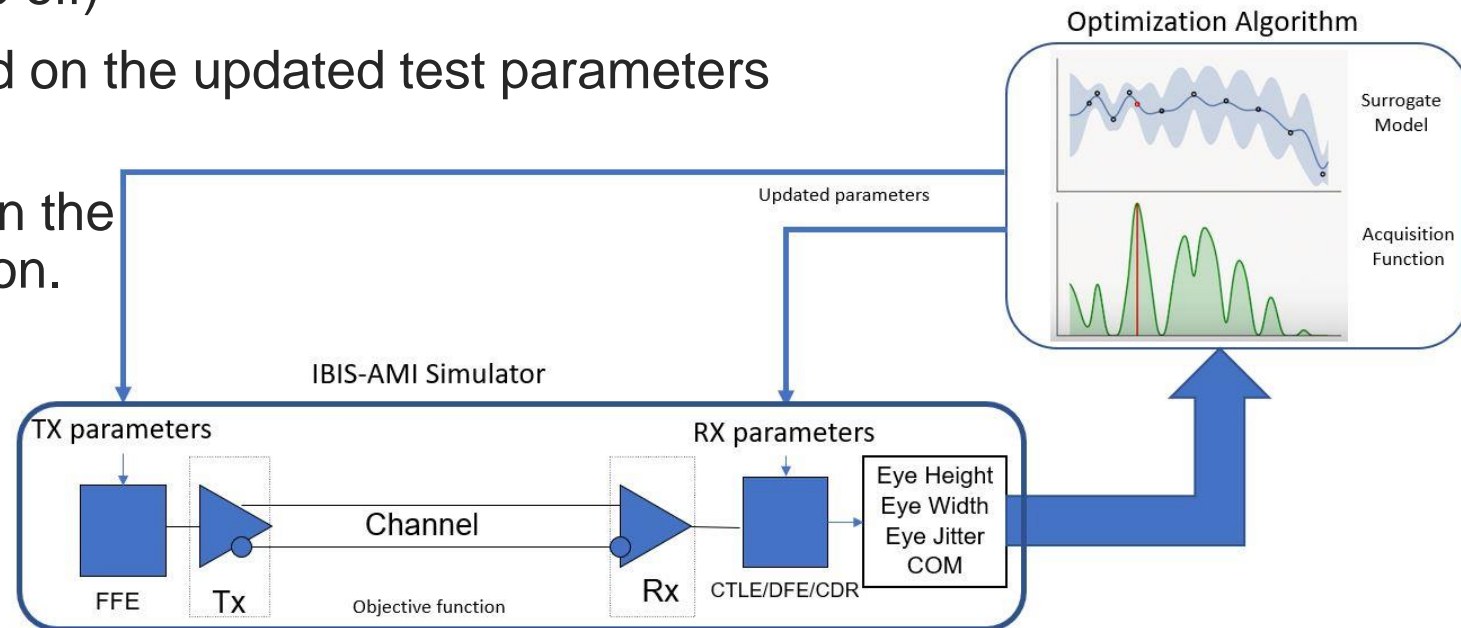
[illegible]
d on the updated test parameters

n the
on.

Optimization Algorithm

Surrogate Model

Acquisition Function

Updated parameters

IBIS-AMI Simulator

TX parameters

RX parameters

FFE

Tx

Channel

Objective function

Rx

CTLE/DFE/CDR

Eye Height
Eye Width
Eye Jitter
COM